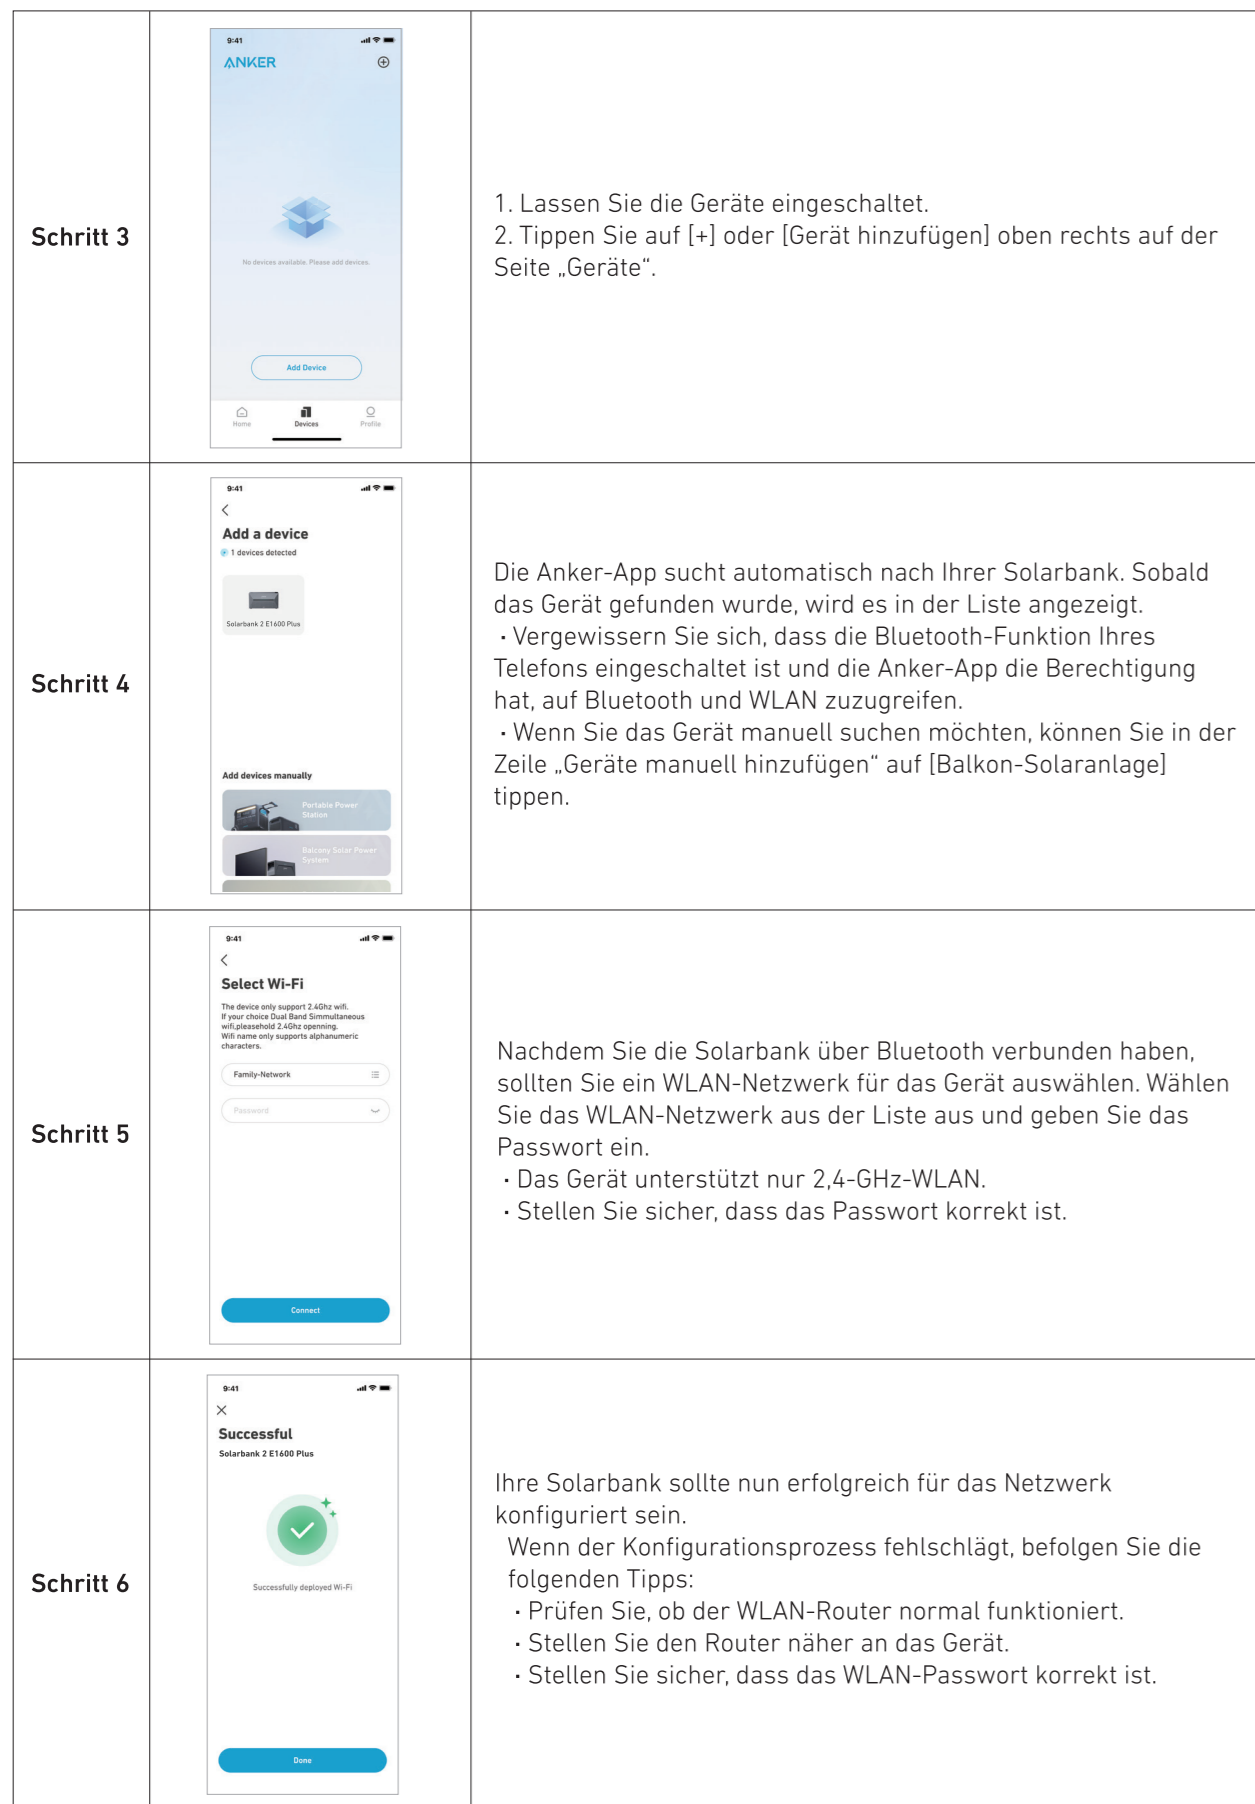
| | | |
|---|---|---|
| Schritt 3 | 9:41 ANKER ⊕ No devices available. Please add devices. Add Device Home Devices Profile | 1. Lassen Sie die Geräte eingeschaltet. 2. Tippen Sie auf [+] oder [Gerät hinzufügen] oben rechts auf der Seite „Geräte“. |
| Schritt 4 | 9:41 Add a device 1 devices detected Solarbank 2 E1600 Plus Add devices manually Portable Power Station Balcony Solar Power System | Die Anker-App sucht automatisch nach Ihrer Solarbank. Sobald das Gerät gefunden wurde, wird es in der Liste angezeigt. · Vergewissern Sie sich, dass die Bluetooth-Funktion Ihres Telefons eingeschaltet ist und die Anker-App die Berechtigung hat, auf Bluetooth und WLAN zuzugreifen. · Wenn Sie das Gerät manuell suchen möchten, können Sie in der Zeile „Geräte manuell hinzufügen“ auf [Balkon-Solaranlage] tippen. |
| Schritt 5 | 9:41 Select Wi-Fi The device only support 2.4Ghz wifi. If your choice Dual Band Simmultaneous wifi,pleasehold 2.4Ghz openning. Wifi name only supports alphanumeric characters. Family-Network Password Connect | Nachdem Sie die Solarbank über Bluetooth verbunden haben, sollten Sie ein WLAN-Netzwerk für das Gerät auswählen. Wählen Sie das WLAN-Netzwerk aus der Liste aus und geben Sie das Passwort ein. · Das Gerät unterstützt nur 2,4-GHz-WLAN. · Stellen Sie sicher, dass das Passwort korrekt ist. |
| Schritt 6 | 9:41 Successful Solarbank 2 E1600 Plus Successfully deployed Wi-Fi Done | Ihre Solarbank sollte nun erfolgreich für das Netzwerk konfiguriert sein. Wenn der Konfigurationsprozess fehlschlägt, befolgen Sie die folgenden Tipps: · Prüfen Sie, ob der WLAN-Router normal funktioniert. · Stellen Sie den Router näher an das Gerät. · Stellen Sie sicher, dass das WLAN-Passwort korrekt ist. |